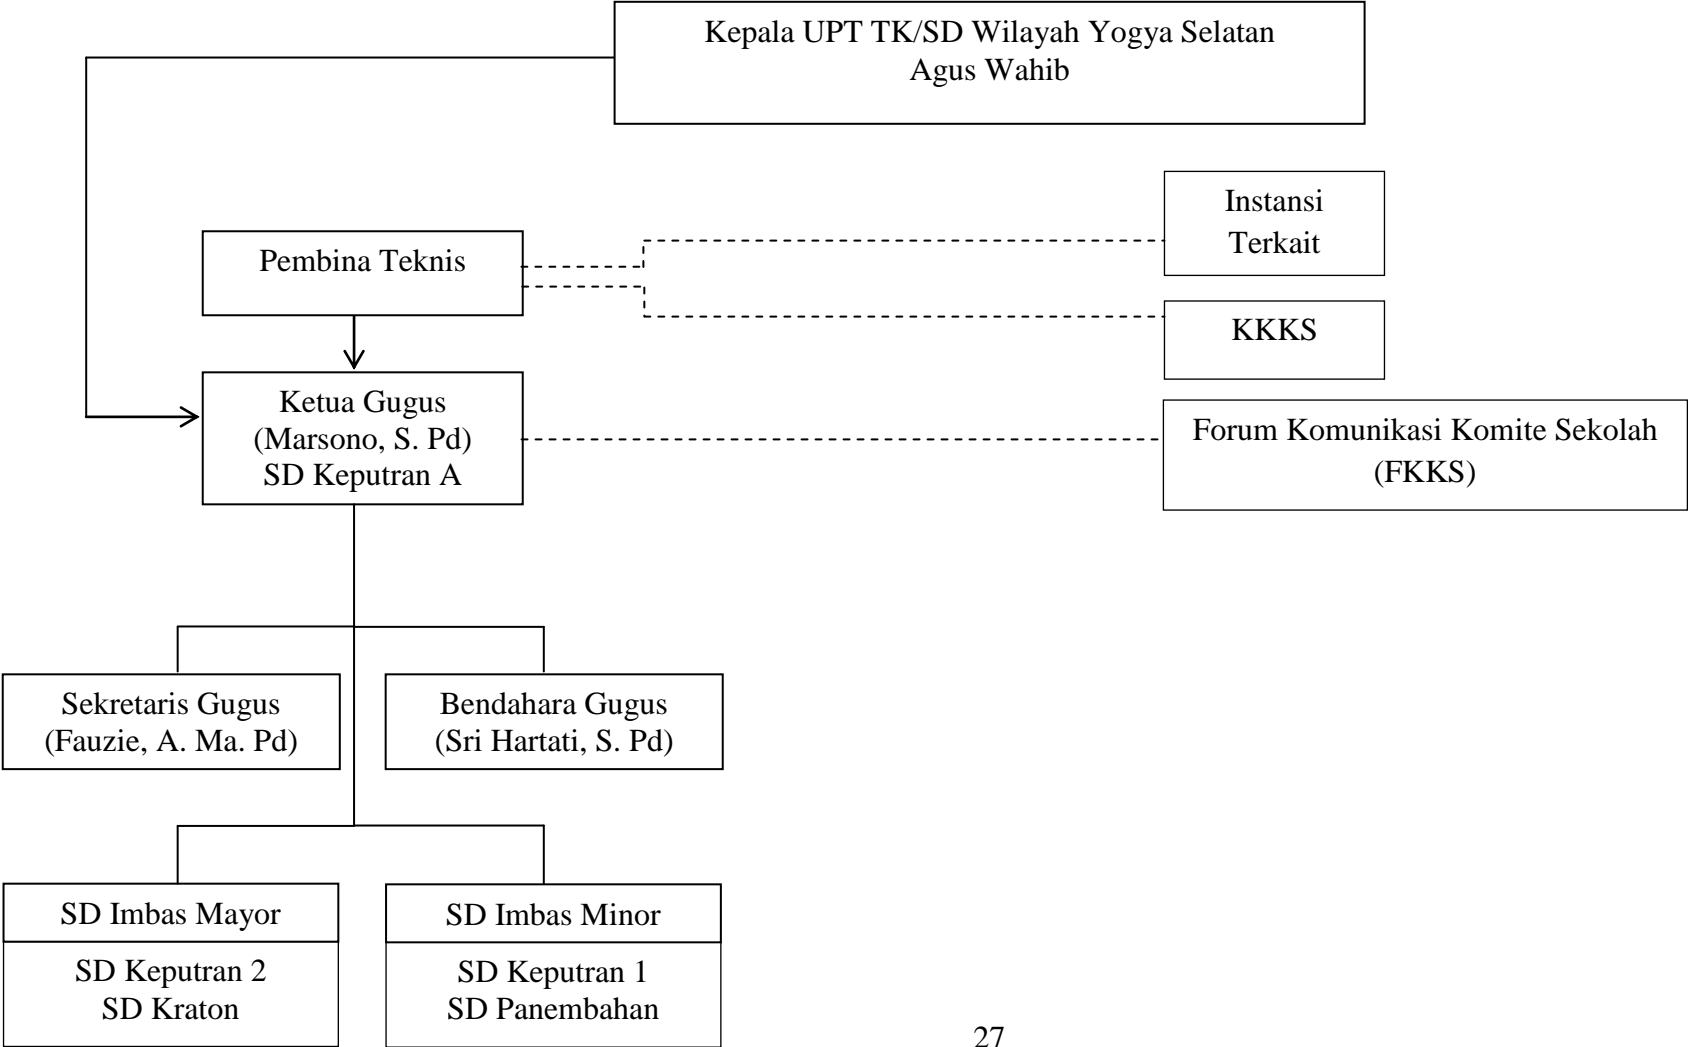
Kepala UPT TK/SD Wilayah Yogya Selatan
Agus Wahib

Instansi
Terkait

Pembina Teknis

KKKS

Ketua Gugus
(Marsono, S. Pd)
SD Keputran A

Forum Komunikasi Komite Sekolah
(FKKS)

Sekretaris Gugus
(Fauzie, A. Ma. Pd)

Bendahara Gugus
(Sri Hartati, S. Pd)

SD Imbas Mayor

SD Keputran 2
SD Kraton

SD Imbas Minor

SD Keputran 1
SD Panembahan

27